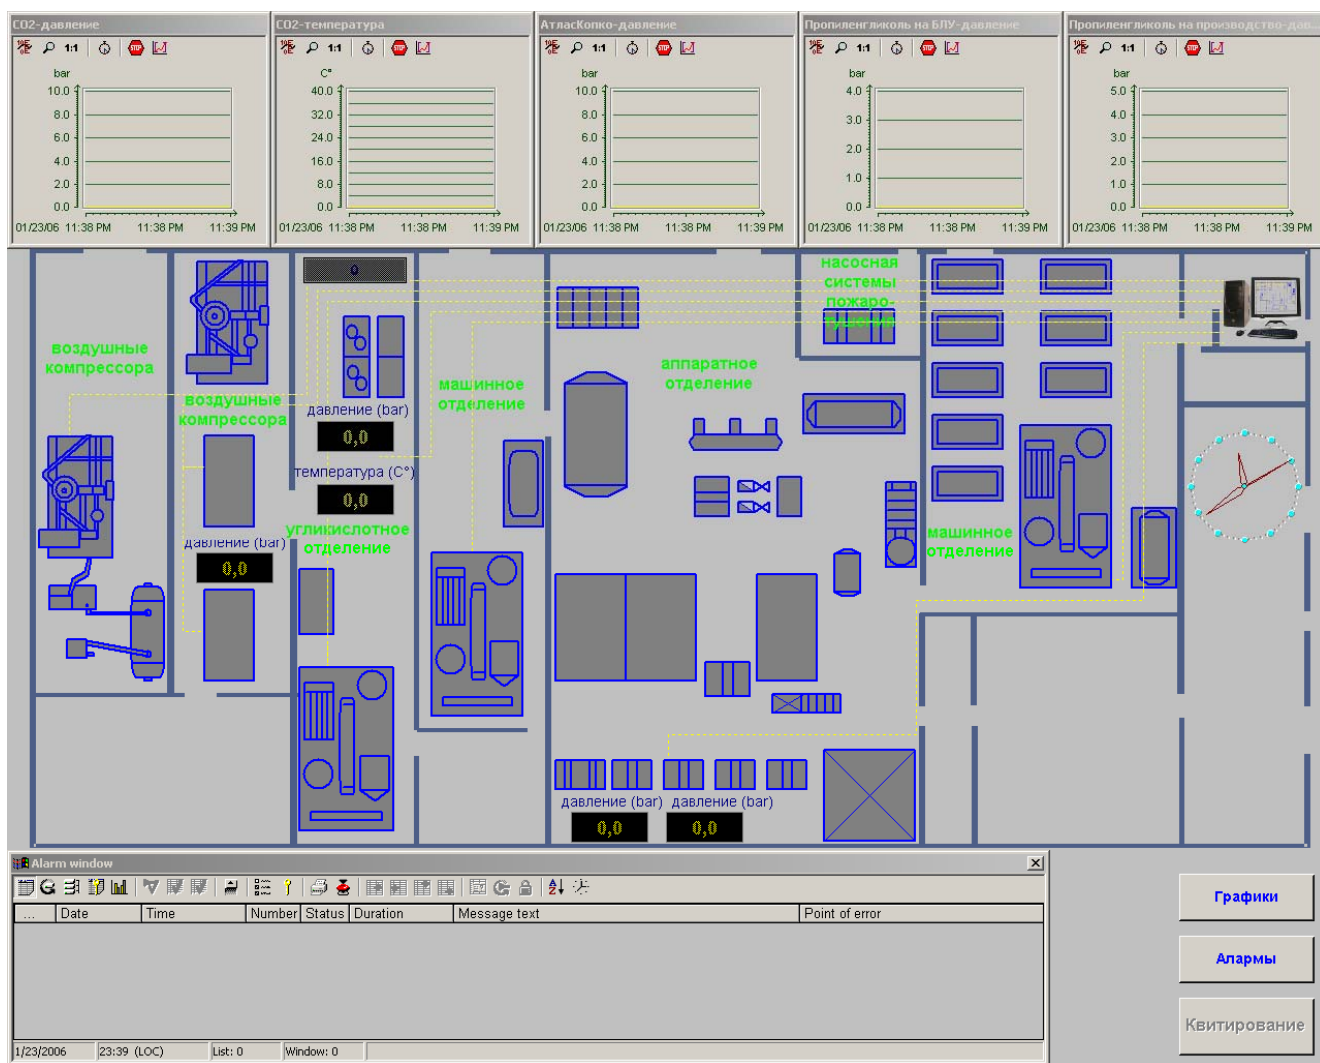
CO2-давление
1:1
bar
10.0
8.0
6.0
4.0
2.0
0.0
01/23/06 11:38 PM 11:38 PM 11:39 PM

CO2-температура
1:1
C°
40.0
32.0
24.0
16.0
8.0
0.0
01/23/06 11:38 PM 11:38 PM 11:39 PM

АтласКопко-давление
1:1
bar
10.0
8.0
6.0
4.0
2.0
0.0
01/23/06 11:38 PM 11:38 PM 11:39 PM

Пропиленгликоль на БЛУ-давление
1:1
bar
4.0
3.0
2.0
1.0
0.0
01/23/06 11:38 PM 11:38 PM 11:39 PM

Пропиленгликоль на производство-дав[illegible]
1:1
bar
5.0
4.0
3.0
2.0
1.0
0.0
01/23/06 11:38 PM 11:38 PM 11:39 PM

0

воздушные компрессора

воздушные компрессора

давление (bar)
0,0
температура (C°)
0,0
давление (bar)
0,0

углекислотное отделение

машинное отделение

аппаратное отделение

насосная системы пожаро-тушения

машинное отделение

давление (bar) давление (bar)
0,0 0,0

Alarm window

| ... | Date | Time | Number | Status | Duration | Message text | Point of error |
|---|---|---|---|---|---|---|---|

1/23/2006 23:39 (LOC) List: 0 Window: 0

Графики
Алармы
Квитирование